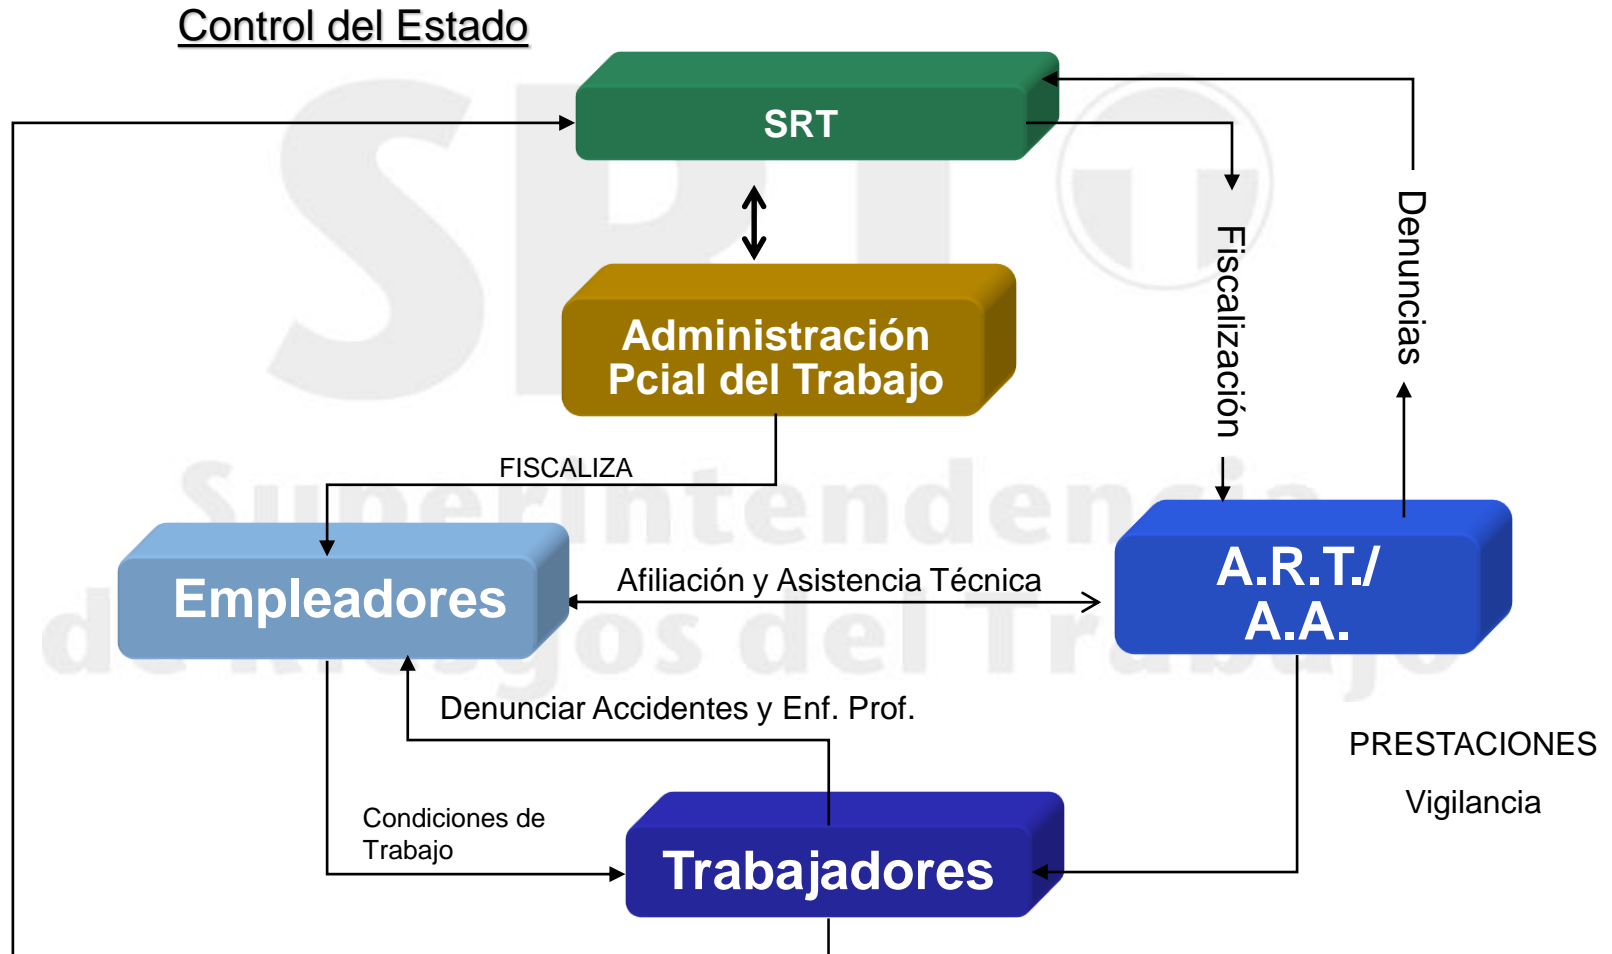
Control del Estado

SRT

Fiscalización

Denuncias

Administración Pcial del Trabajo

FISCALIZA

Empleadores

Afiliación y Asistencia Técnica

A.R.T./ A.A.

Denunciar Accidentes y Enf. Prof.

PRESTACIONES

Vigilancia

Condiciones de Trabajo

Trabajadores